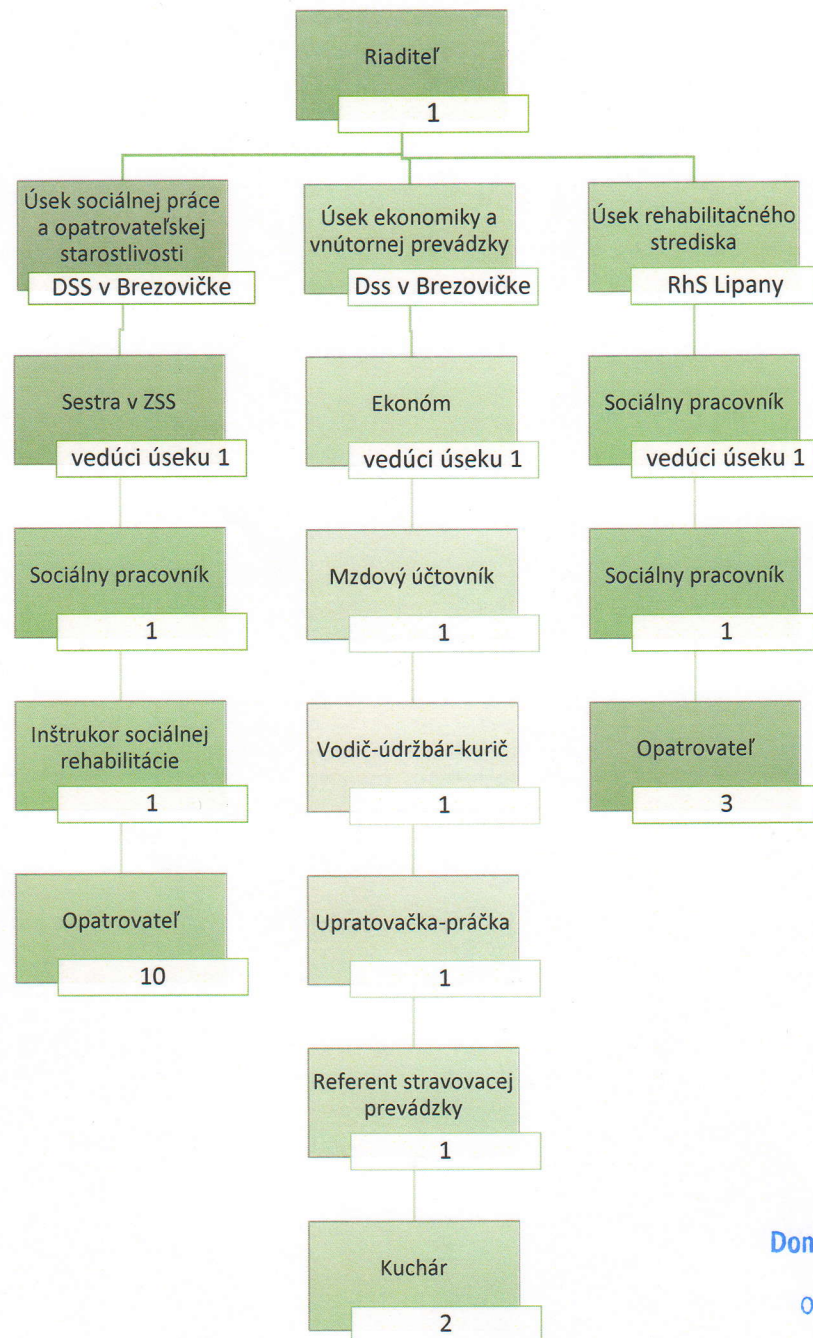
Riaditeľ
1

Úsek sociálnej práce a opatrovateľskej starostlivosti
DSS v Brezovičke

Sestra v ZSS
vedúci úseku 1

Sociálny pracovník
1

Inštrukor sociálnej rehabilitácie
1

Opatrovateľ
10

Úsek ekonomiky a vnútornej prevádzky
Dss v Brezovičke

Ekonóm
vedúci úseku 1

Mzdový účtovník
1

Vodič-údržbár-kurič
1

Upratovačka-práčka
1

Referent stravovacej prevádzky
1

Kuchár
2

Úsek rehabilitačného strediska
RhS Lipany

Sociálny pracovník
vedúci úseku 1

Sociálny pracovník
1

Opatrovateľ
3

Dom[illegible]

O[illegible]